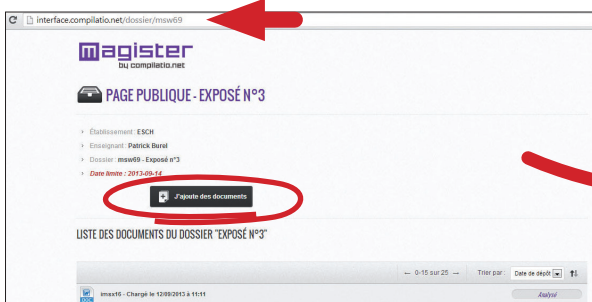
interface.compilatio.net/dossier/msw69

magister
by compilatio.net

PAGE PUBLIQUE - EXPOSÉ N°3

Établissement : ESCH
Enseignant : Patrick Burel
Dossier : msw69 - Exposé n°3
Date limite : 2013-09-14

J'ajoute des documents

LISTE DES DOCUMENTS DU DOSSIER "EXPOSÉ N°3"

← 0-15 sur 25 →
Trier par : Date de dépôt

imax16 - Chargé le 12/09/2013 à 11:11
Analysé